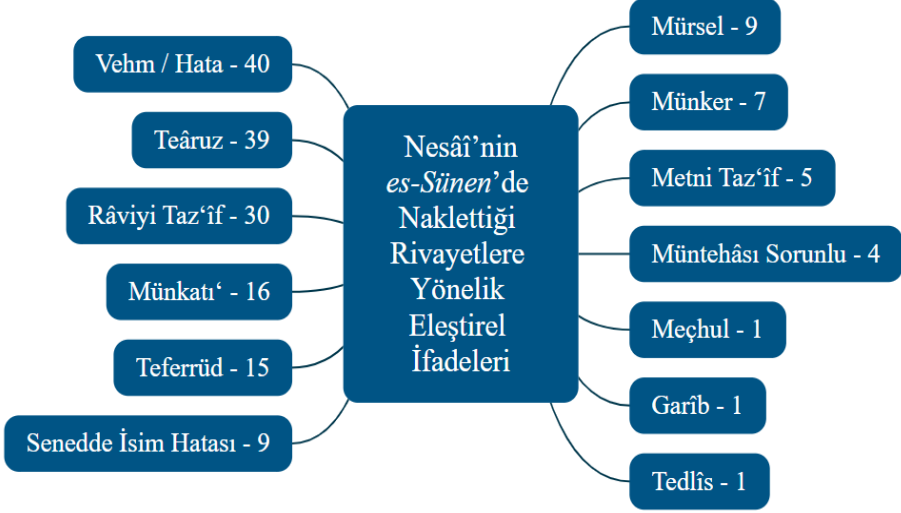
Nesâî'nin *es-Sünen*'de Naklettiği Rivayetlere Yönelik Eleştirel İfadeleri

Vehm / Hata - 40

Teâruz - 39

Râviyi Taz'îf - 30

Münkatı' - 16

Teferrüd - 15

Senedde İsim Hatası - 9

Mürsel - 9

Münker - 7

Metni Taz'îf - 5

Müntehâsı Sorunlu - 4

Meçhul - 1

Garîb - 1

Tedlîs - 1